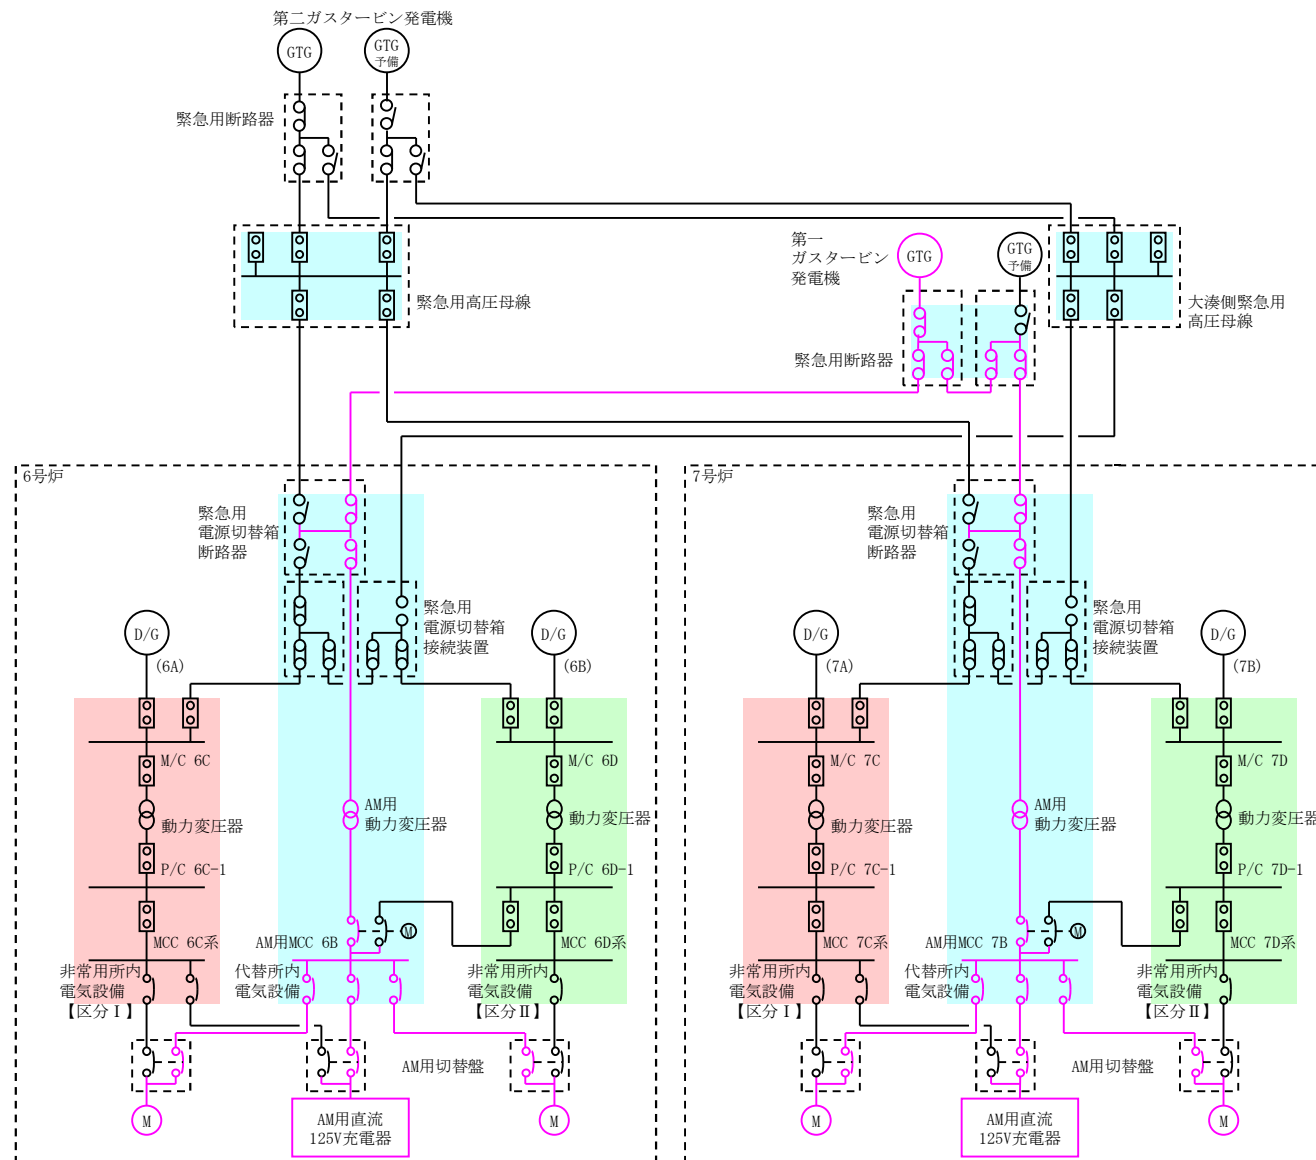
第二ガスタービン発電機

GTG

GTG 予備

緊急用断路器

緊急用高圧母線

第一 ガスタービン 発電機

GTG

GTG 予備

緊急用断路器

大湊側緊急用 高圧母線

6号炉

緊急用 電源切替箱 断路器

緊急用 電源切替箱 接続装置

D/G

(6A)

D/G

(6B)

M/C 6C

動力変圧器

P/C 6C-1

MCC 6C系

非常用所内 電気設備 【区分Ⅰ】

AM用 動力変圧器

AM用MCC 6B

M

代替所内 電気設備

M/C 6D

動力変圧器

P/C 6D-1

MCC 6D系

非常用所内 電気設備 【区分Ⅱ】

AM用切替盤

M

AM用直流 125V充電器

M

7号炉

緊急用 電源切替箱 断路器

緊急用 電源切替箱 接続装置

D/G

(7A)

D/G

(7B)

M/C 7C

動力変圧器

P/C 7C-1

MCC 7C系

非常用所内 電気設備 【区分Ⅰ】

AM用 動力変圧器

AM用MCC 7B

M

代替所内 電気設備

M/C 7D

動力変圧器

P/C 7D-1

MCC 7D系

非常用所内 電気設備 【区分Ⅱ】

AM用切替盤

M

AM用直流 125V充電器

M